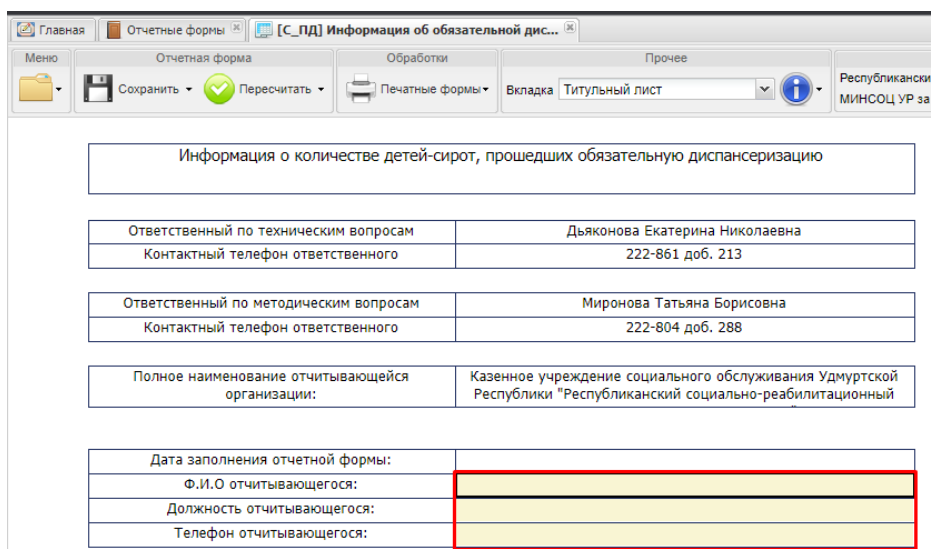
Главная | Отчетные формы | [С_ПД] Информация об обязательной дис...

Меню | Отчетная форма | Обработки | Прочее

Сохранить | Пересчитать | Печатные формы | Вкладка | Титульный лист

Республиканск
МИНСОЦ УР за

Информация о количестве детей-сирот, прошедших обязательную диспансеризацию

| Ответственный по техническим вопросам | Дьяконова Екатерина Николаевна |
|---|---|
| Контактный телефон ответственного | 222-861 доб. 213 |

| Ответственный по методическим вопросам | Миронова Татьяна Борисовна |
|---|---|
| Контактный телефон ответственного | 222-804 доб. 288 |

| Полное наименование отчитывающейся организации: | Казенное учреждение социального обслуживания Удмуртской Республики "Республиканский социально-реабилитационный |
|---|---|

| Дата заполнения отчетной формы: | |
|---|---|
| Ф.И.О отчитывающегося: | |
| Должность отчитывающегося: | |
| Телефон отчитывающегося: | |